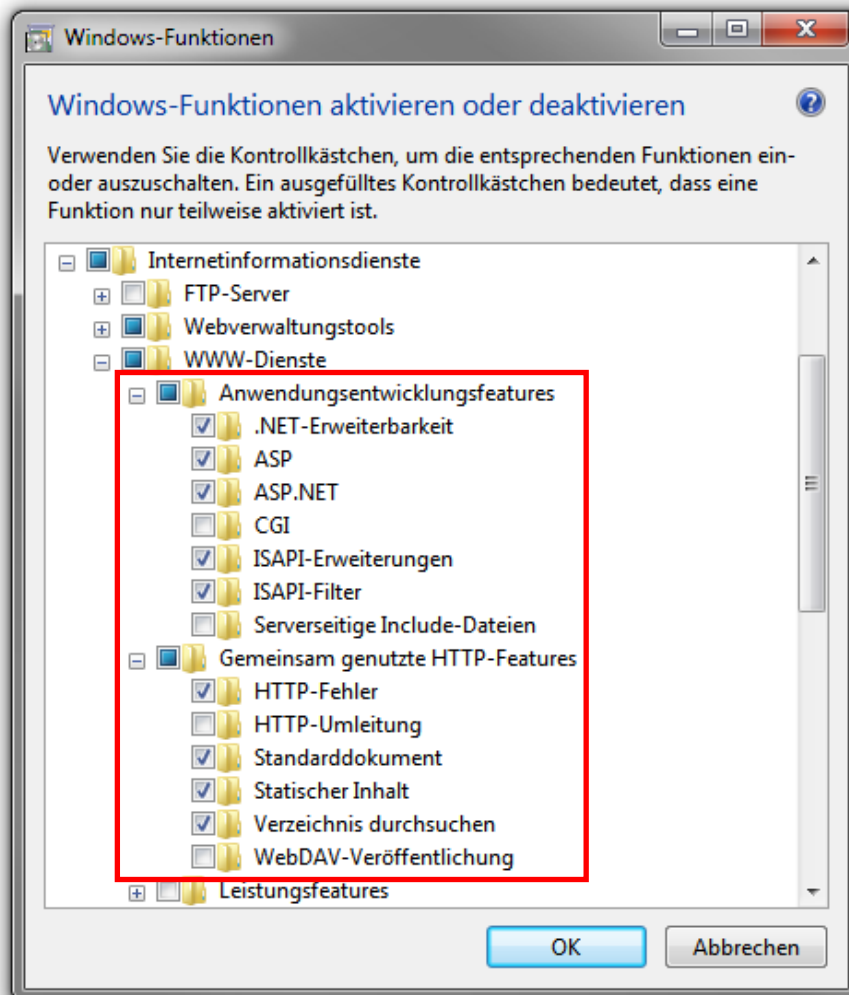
Windows-Funktionen

Windows-Funktionen aktivieren oder deaktivieren

Verwenden Sie die Kontrollkästchen, um die entsprechenden Funktionen ein- oder auszuschalten. Ein ausgefülltes Kontrollkästchen bedeutet, dass eine Funktion nur teilweise aktiviert ist.

Internetinformationsdienste
FTP-Server
Webverwaltungstools
WWW-Dienste
Anwendungsentwicklungsfeatures
.NET-Erweiterbarkeit
ASP
ASP.NET
CGI
ISAPI-Erweiterungen
ISAPI-Filter
Serverseitige Include-Dateien
Gemeinsam genutzte HTTP-Features
HTTP-Fehler
HTTP-Umleitung
Standarddokument
Statischer Inhalt
Verzeichnis durchsuchen
WebDAV-Veröffentlichung
Leistungsfeatures

OK
Abbrechen